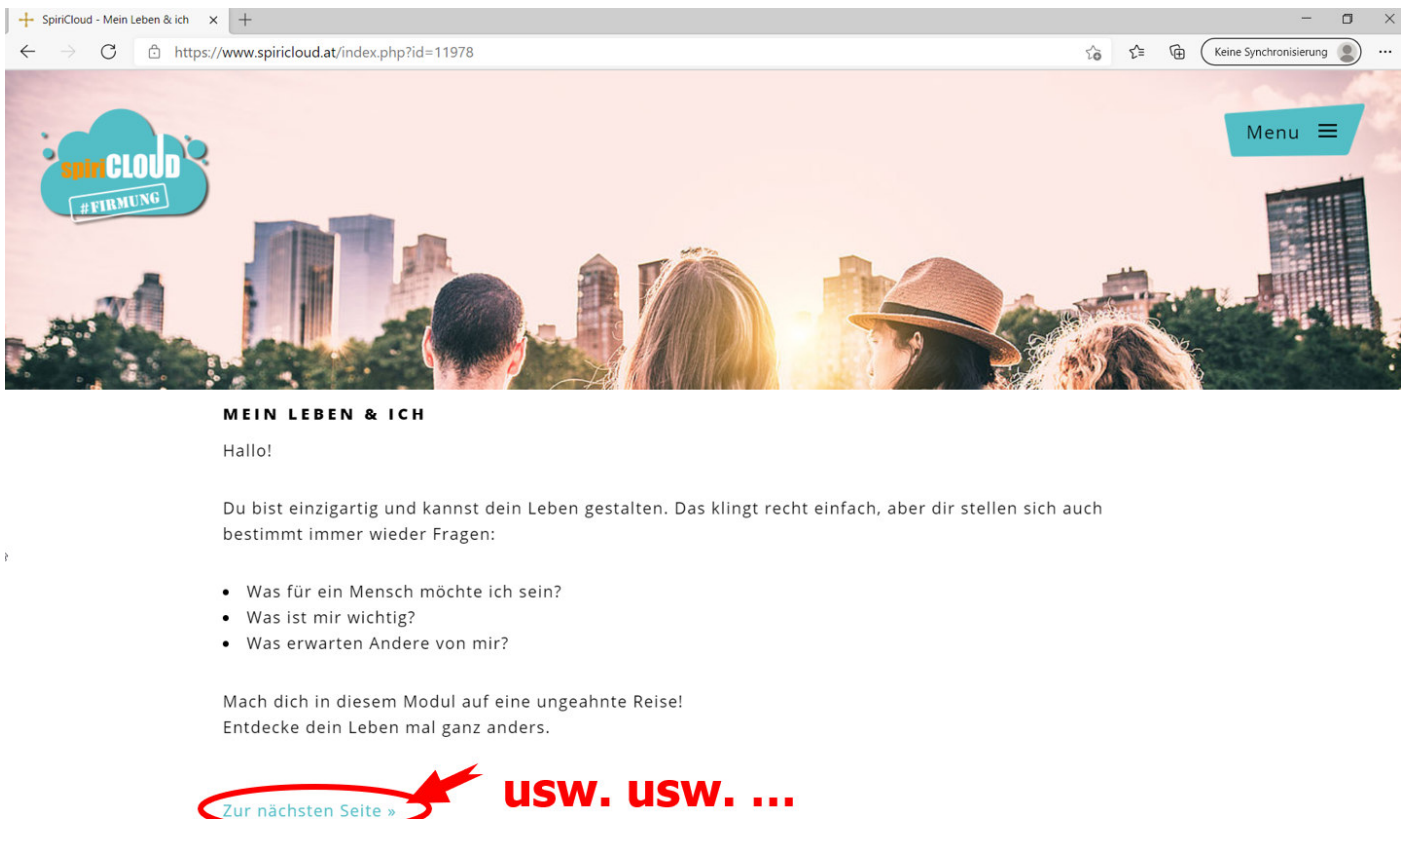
SpiriCloud - Mein Leben & ich

https://www.spiricloud.at/index.php?id=11978

Keine Synchronisierung

spiriCLOUD
#FIRMUNG

Menu

MEIN LEBEN & ICH

Hallo!

Du bist einzigartig und kannst dein Leben gestalten. Das klingt recht einfach, aber dir stellen sich auch bestimmt immer wieder Fragen:

- Was für ein Mensch möchte ich sein?
- Was ist mir wichtig?
- Was erwarten Andere von mir?

Mach dich in diesem Modul auf eine ungeahnte Reise!
Entdecke dein Leben mal ganz anders.

Zur nächsten Seite »

usw. usw. ...